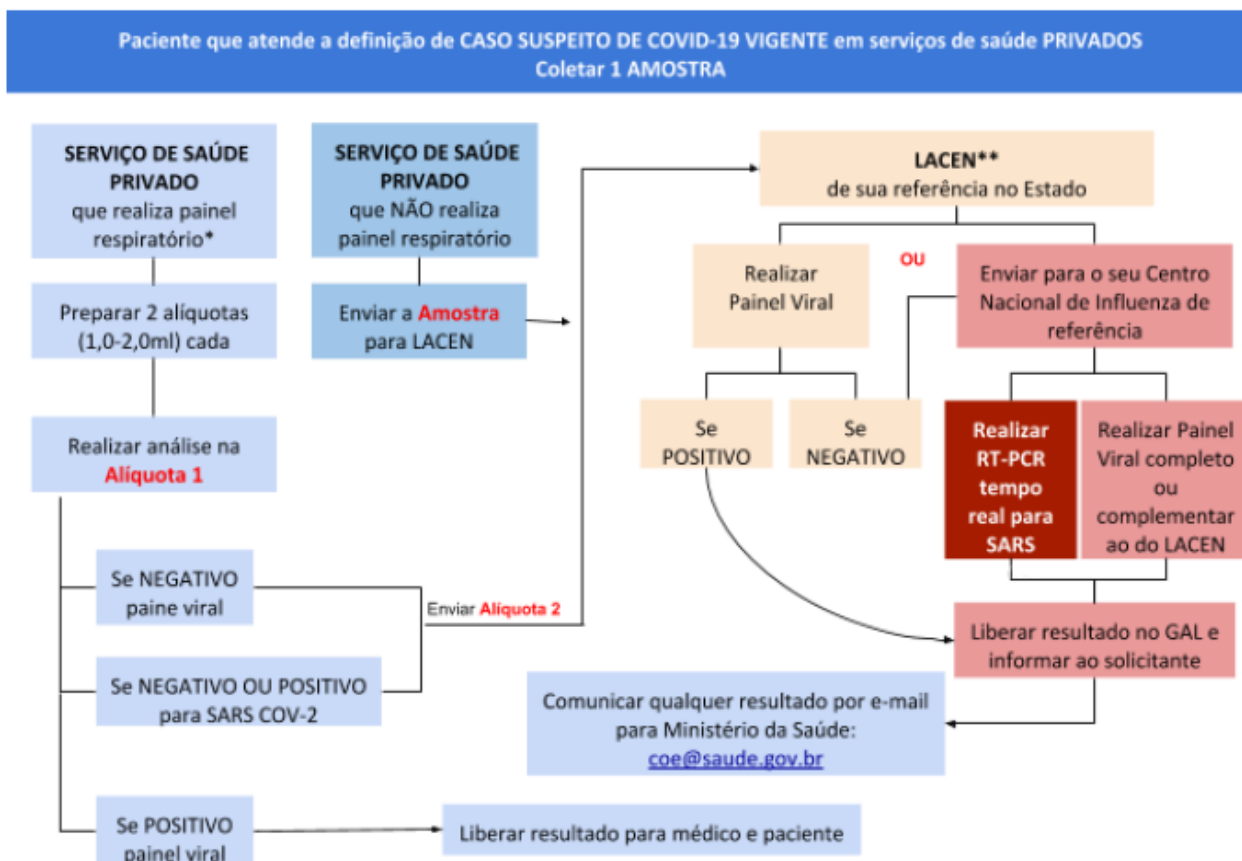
Paciente que atende a definição de CASO SUSPEITO DE COVID-19 VIGENTE em serviços de saúde PRIVADOS
Coletar 1 AMOSTRA

SERVIÇO DE SAÚDE PRIVADO que realiza painel respiratório*

Preparar 2 alíquotas (1,0-2,0ml) cada

Realizar análise na Alíquota 1

Se NEGATIVO paine viral

Se NEGATIVO OU POSITIVO para SARS COV-2

Se POSITIVO painel viral

SERVIÇO DE SAÚDE PRIVADO que NÃO realiza painel respiratório

Enviar a Amostra para LACEN

Enviar Alíquota 2

LACEN** de sua referência no Estado

Realizar Painel Viral

OU

Enviar para o seu Centro Nacional de Influenza de referência

Se POSITIVO

Se NEGATIVO

Realizar RT-PCR tempo real para SARS

Realizar Painel Viral completo ou complementar ao do LACEN

Liberar resultado no GAL e informar ao solicitante

Comunicar qualquer resultado por e-mail para Ministério da Saúde: coe@saude.gov.br

Liberar resultado para médico e paciente